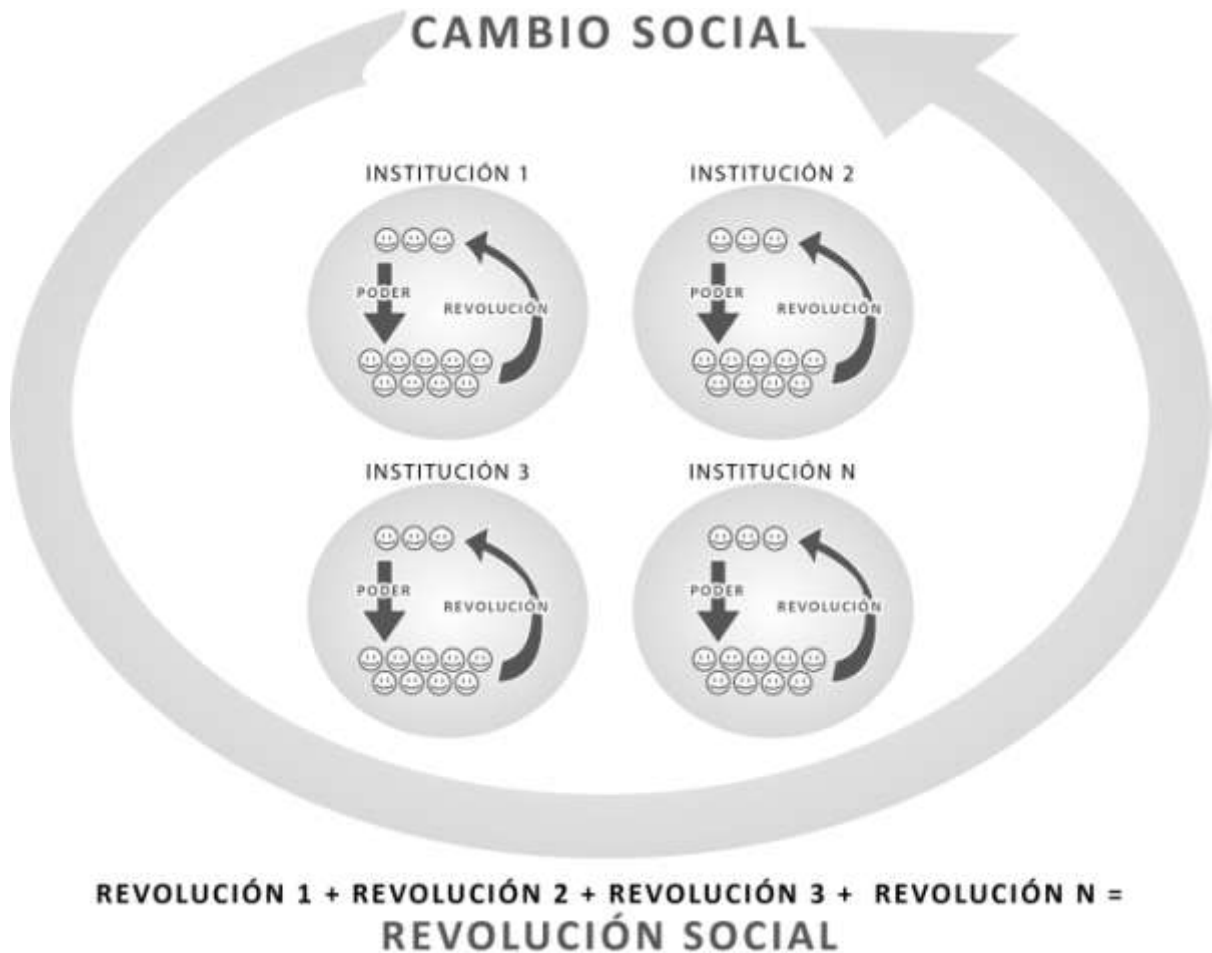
CAMBIO SOCIAL

INSTITUCIÓN 1

PODER

REVOLUCIÓN

INSTITUCIÓN 2

PODER

REVOLUCIÓN

INSTITUCIÓN 3

PODER

REVOLUCIÓN

INSTITUCIÓN N

PODER

REVOLUCIÓN

REVOLUCIÓN 1 + REVOLUCIÓN 2 + REVOLUCIÓN 3 + REVOLUCIÓN N =
REVOLUCIÓN SOCIAL